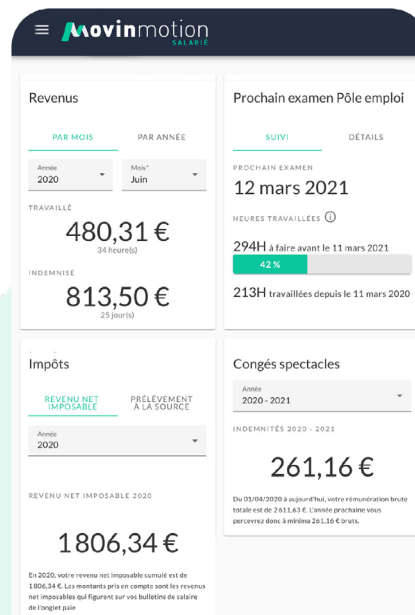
Movinmotion
SALARIÉ

Revenus

PAR MOIS
PAR ANNÉE

Année
2020

Mois*
Juin

TRAVAILLÉ
480,31 €
34 heure(s)

INDEMNISÉ
813,50 €
25 jour(s)

Prochain examen Pôle emploi

SUIVI
DÉTAILS

PROCHAIN EXAMEN
12 mars 2021

HEURES TRAVAILLÉES ⓘ

294H à faire avant le 11 mars 2021

42 %

213H travaillées depuis le 11 mars 2020

Impôts

REVENU NET IMPOSABLE
PRÉLÈVEMENT À LA SOURCE

Année
2020

REVENU NET IMPOSABLE 2020

1 806,34 €

En 2020, votre revenu net imposable cumulé est de 1806,34 €. Les montants pris en compte sont les revenus net imposables qui figurant sur vos bulletins de salaire de l'onglet paie

Congés spectacles

Année
2020 - 2021

INDEMNITÉS 2020 - 2021

261,16 €

Du 01/04/2020 à aujourd'hui, votre rémunération brute totale est de 2 611,63 €. L'année prochaine vous percevrez donc à minima 261,16 € bruts.